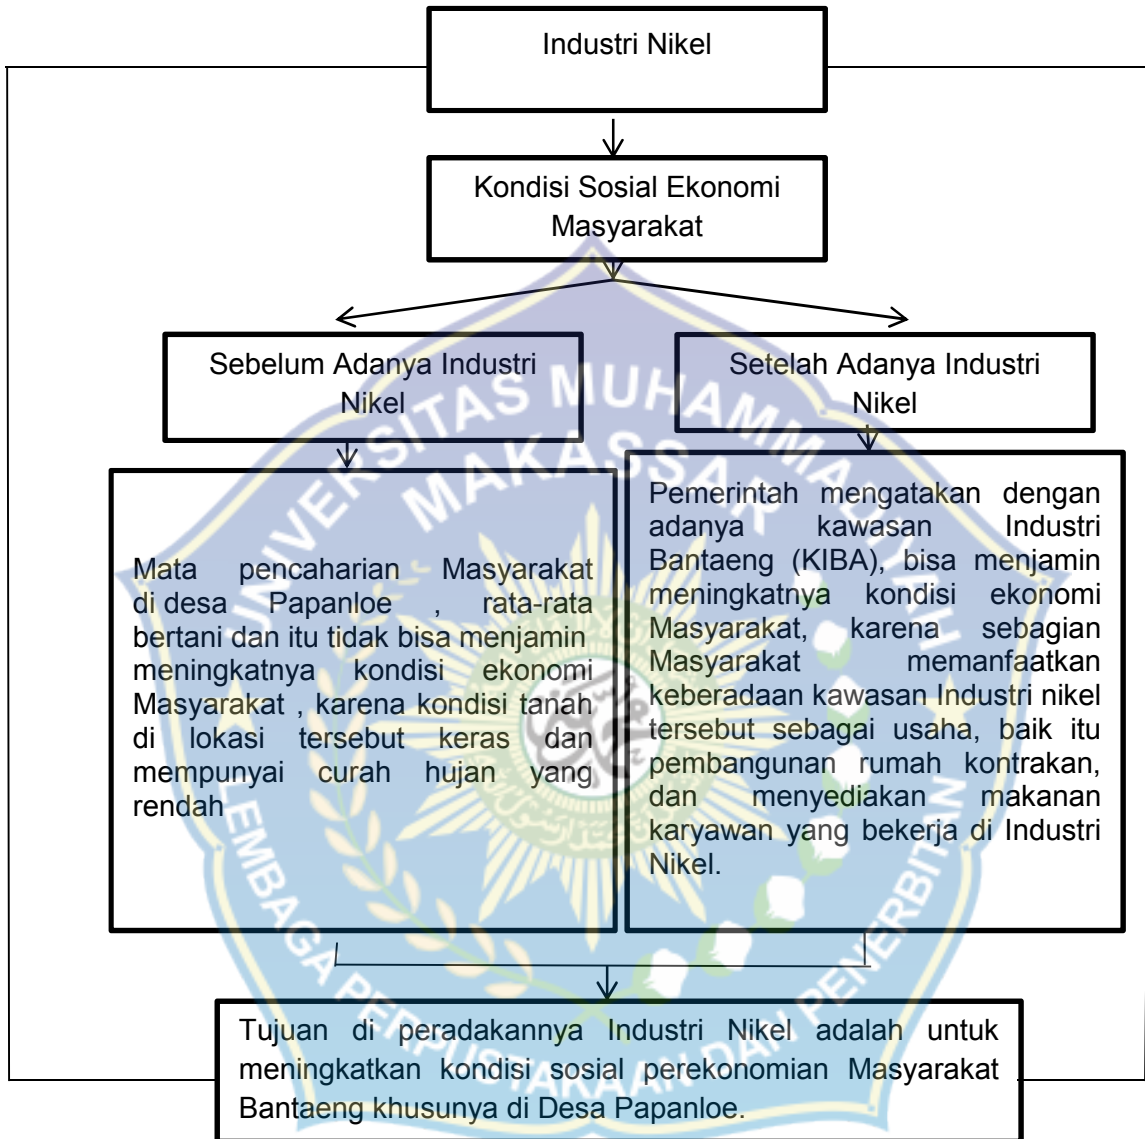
Industri Nikel

Kondisi Sosial Ekonomi Masyarakat

Sebelum Adanya Industri Nikel

Setelah Adanya Industri Nikel

Mata pencaharian Masyarakat di desa Papanloe , rata-rata bertani dan itu tidak bisa menjamin meningkatnya kondisi ekonomi Masyarakat , karena kondisi tanah di lokasi tersebut keras dan mempunyai curah hujan yang rendah

Pemerintah mengatakan dengan adanya kawasan Industri Bantaeng (KIBA), bisa menjamin meningkatnya kondisi ekonomi Masyarakat, karena sebagian Masyarakat memanfaatkan keberadaan kawasan Industri nikel tersebut sebagai usaha, baik itu pembangunan rumah kontrakan, dan menyediakan makanan karyawan yang bekerja di Industri Nikel.

Tujuan di peradakannya Industri Nikel adalah untuk meningkatkan kondisi sosial perekonomian Masyarakat Bantaeng khusunya di Desa Papanloe.

UNIVERSITAS MUHAMMADIYAH MAKASSAR
LEMBAGA PERPUSTAKAAN DAN PENERBITAN